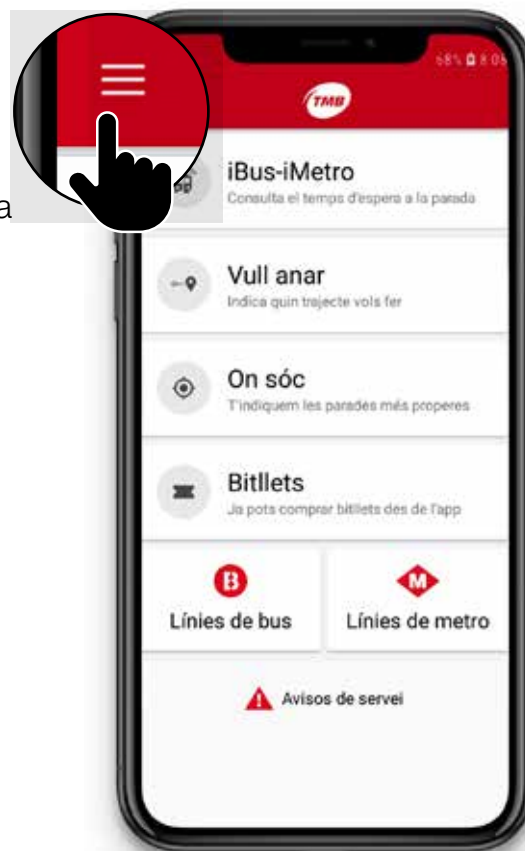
a

68% 8:06

TMB

iBus-iMetro
Consulta el temps d'espera a la parada

Vull anar
Indica quin trajecte vols fer

On sóc
T'indiquem les parades més properes

Bitllets
Ja pots comprar bitllets des de l'app

B
Línies de bus

M
Línies de metro

Avisos de servei